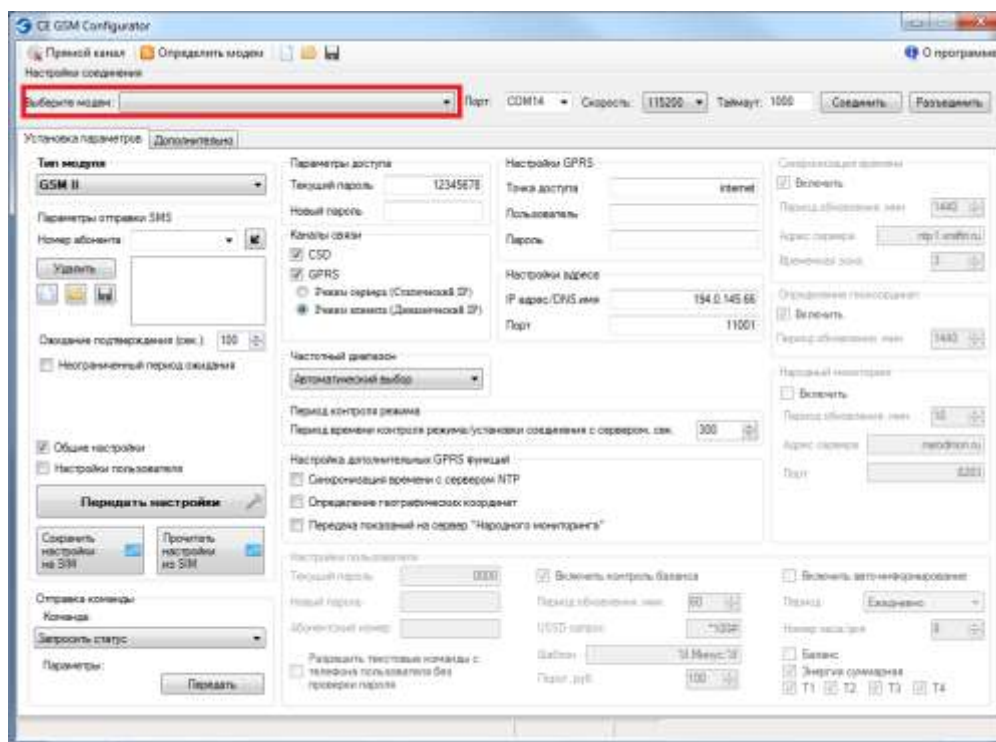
CE GSM Configurator

Прямой канал   Определить модем   О программе

Настройки соединения

Выберите модем:   Порт COM14   Скорость 115200   Таймаут 1000   Соединить   Разъединить

Установка параметров   Дополнительно

Тип модуля
GSM II

Параметры отправки SMS
Номер абонента
Удалить

Ожидание подтверждения (сек.) 100
Неограниченный период ожидания

Общие настройки
Настройки пользователя

Передать настройки

Сохранить настройки на SIM   Прочитать настройки из SIM

Отправка команды
Команда:
Запросить статус
Параметры:
Передать

Параметры доступа
Текущий пароль 12345678
Новый пароль
Каналы связи
CSD
GPRS
Режим сервера (Статический IP)
Режим клиента (Динамический IP)

Частотный диапазон
Автоматический выбор

Период контроля режима
Период времени контроля режима/установки соединения с сервером, сек. 300

Настройка дополнительных GPRS функций
Синхронизация времени с сервером NTP
Определение географических координат
Передача показаний на сервер "Народного мониторинга"

Настройки GPRS
Точка доступа internet
Пользователь
Пароль

Настройки адреса
IP адрес/DNS имя 194.0.145.66
Порт 11001

Синхронизация времени
Включить
Период обновления, мин 1440
Адрес сервера ntp1.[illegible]
Временная зона 3

Определение геокоординат
Включить
Период обновления, мин 1440

Народный мониторинг
Включить
Период обновления, мин 10
Адрес сервера narodmon.ru
Порт 8283

Настройки пользователя
Текущий пароль 0000
Новый пароль
Абонентский номер
Разрешить текстовые команды с телефона пользователя без проверки пароля

Включить контроль баланса
Период обновления, мин 60
USSD запрос *100#
Шаблон 1#.Минус.1#
Порог, руб. 100

Включить автоинформирование
Период Ежедневно
Номер часа/дня 8
Баланс
Энергия суммарная
T1 T2 T3 T4